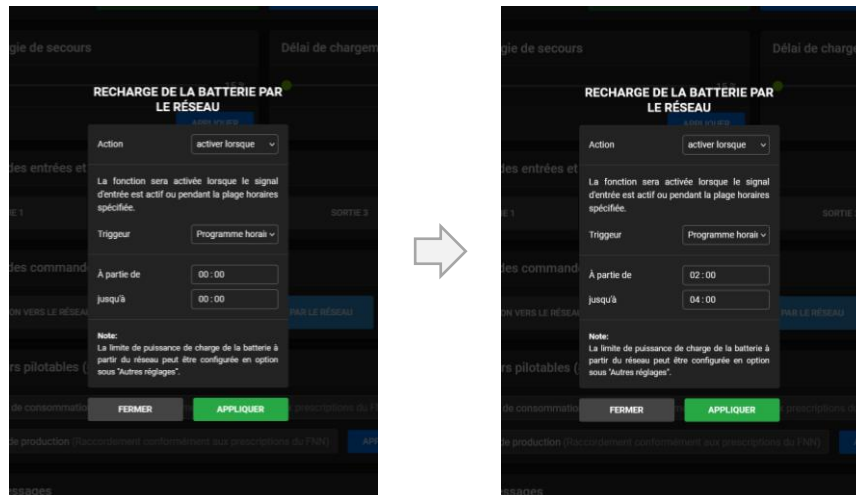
gie de secours

Délai de chargem

RECHARGE DE LA BATTERIE PAR LE RÉSEAU

Action

activer lorsque

La fonction sera activée lorsque le signal d'entrée est actif ou pendant la plage horaires spécifiée.

Trigger

Programme horai

À partie de

00 : 00

jusqu'à

00 : 00

Note:
La limite de puissance de charge de la batterie à partir du réseau peut être configurée en option sous "Autres réglages".

FERMER

APPLIQUER

gie de secours

Délai de charge

RECHARGE DE LA BATTERIE PAR LE RÉSEAU

Action

activer lorsque

La fonction sera activée lorsque le signal d'entrée est actif ou pendant la plage horaires spécifiée.

Trigger

Programme horai

À partie de

02 : 00

jusqu'à

04 : 00

Note:
La limite de puissance de charge de la batterie à partir du réseau peut être configurée en option sous "Autres réglages".

FERMER

APPLIQUER